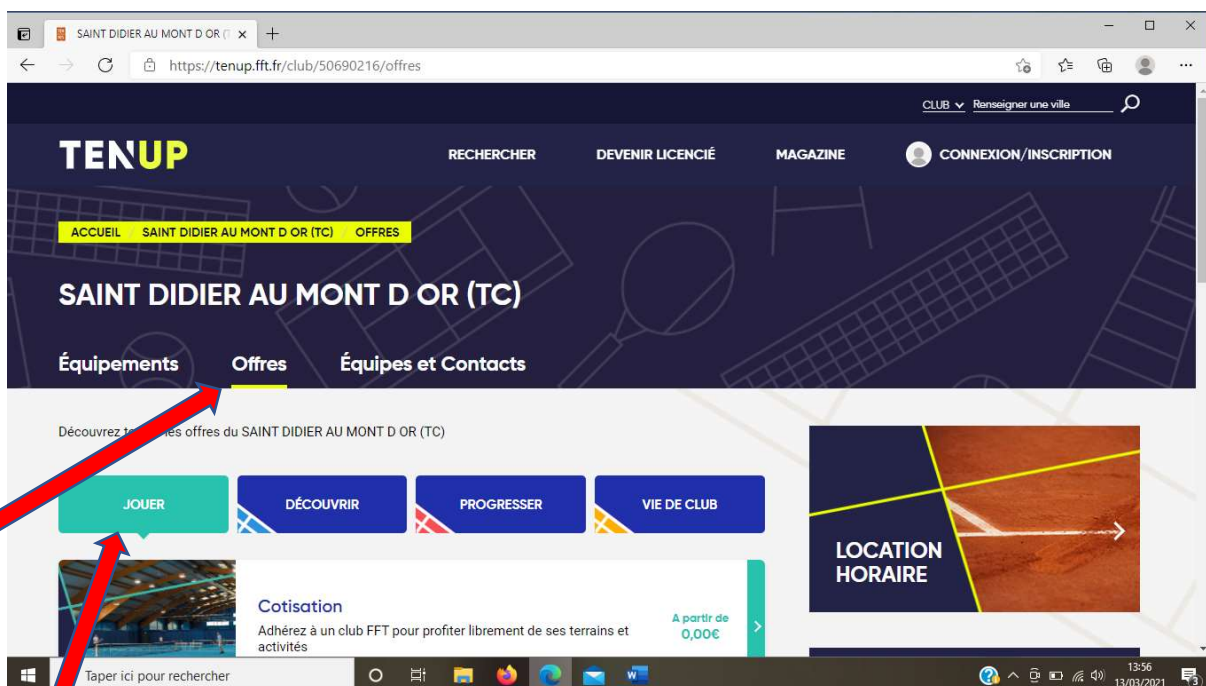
SAINT DIDIER AU MONT D OR (T ×

https://tenup.fft.fr/club/50690216/offres

CLUB Renseigner une ville

TENUP

RECHERCHER DEVENIR LICENCIÉ MAGAZINE CONNEXION/INSCRIPTION

ACCUEIL / SAINT DIDIER AU MONT D OR (TC) / OFFRES

SAINT DIDIER AU MONT D OR (TC)

Équipements Offres Équipes et Contacts

Découvrez t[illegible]es offres du SAINT DIDIER AU MONT D OR (TC)

JOUER DÉCOUVRIR PROGRESSER VIE DE CLUB

LOCATION HORAIRE

Cotisation

Adhérez à un club FFT pour profiter librement de ses terrains et activités

A partir de 0,00€

Taper ici pour rechercher

13:56 13/03/2021